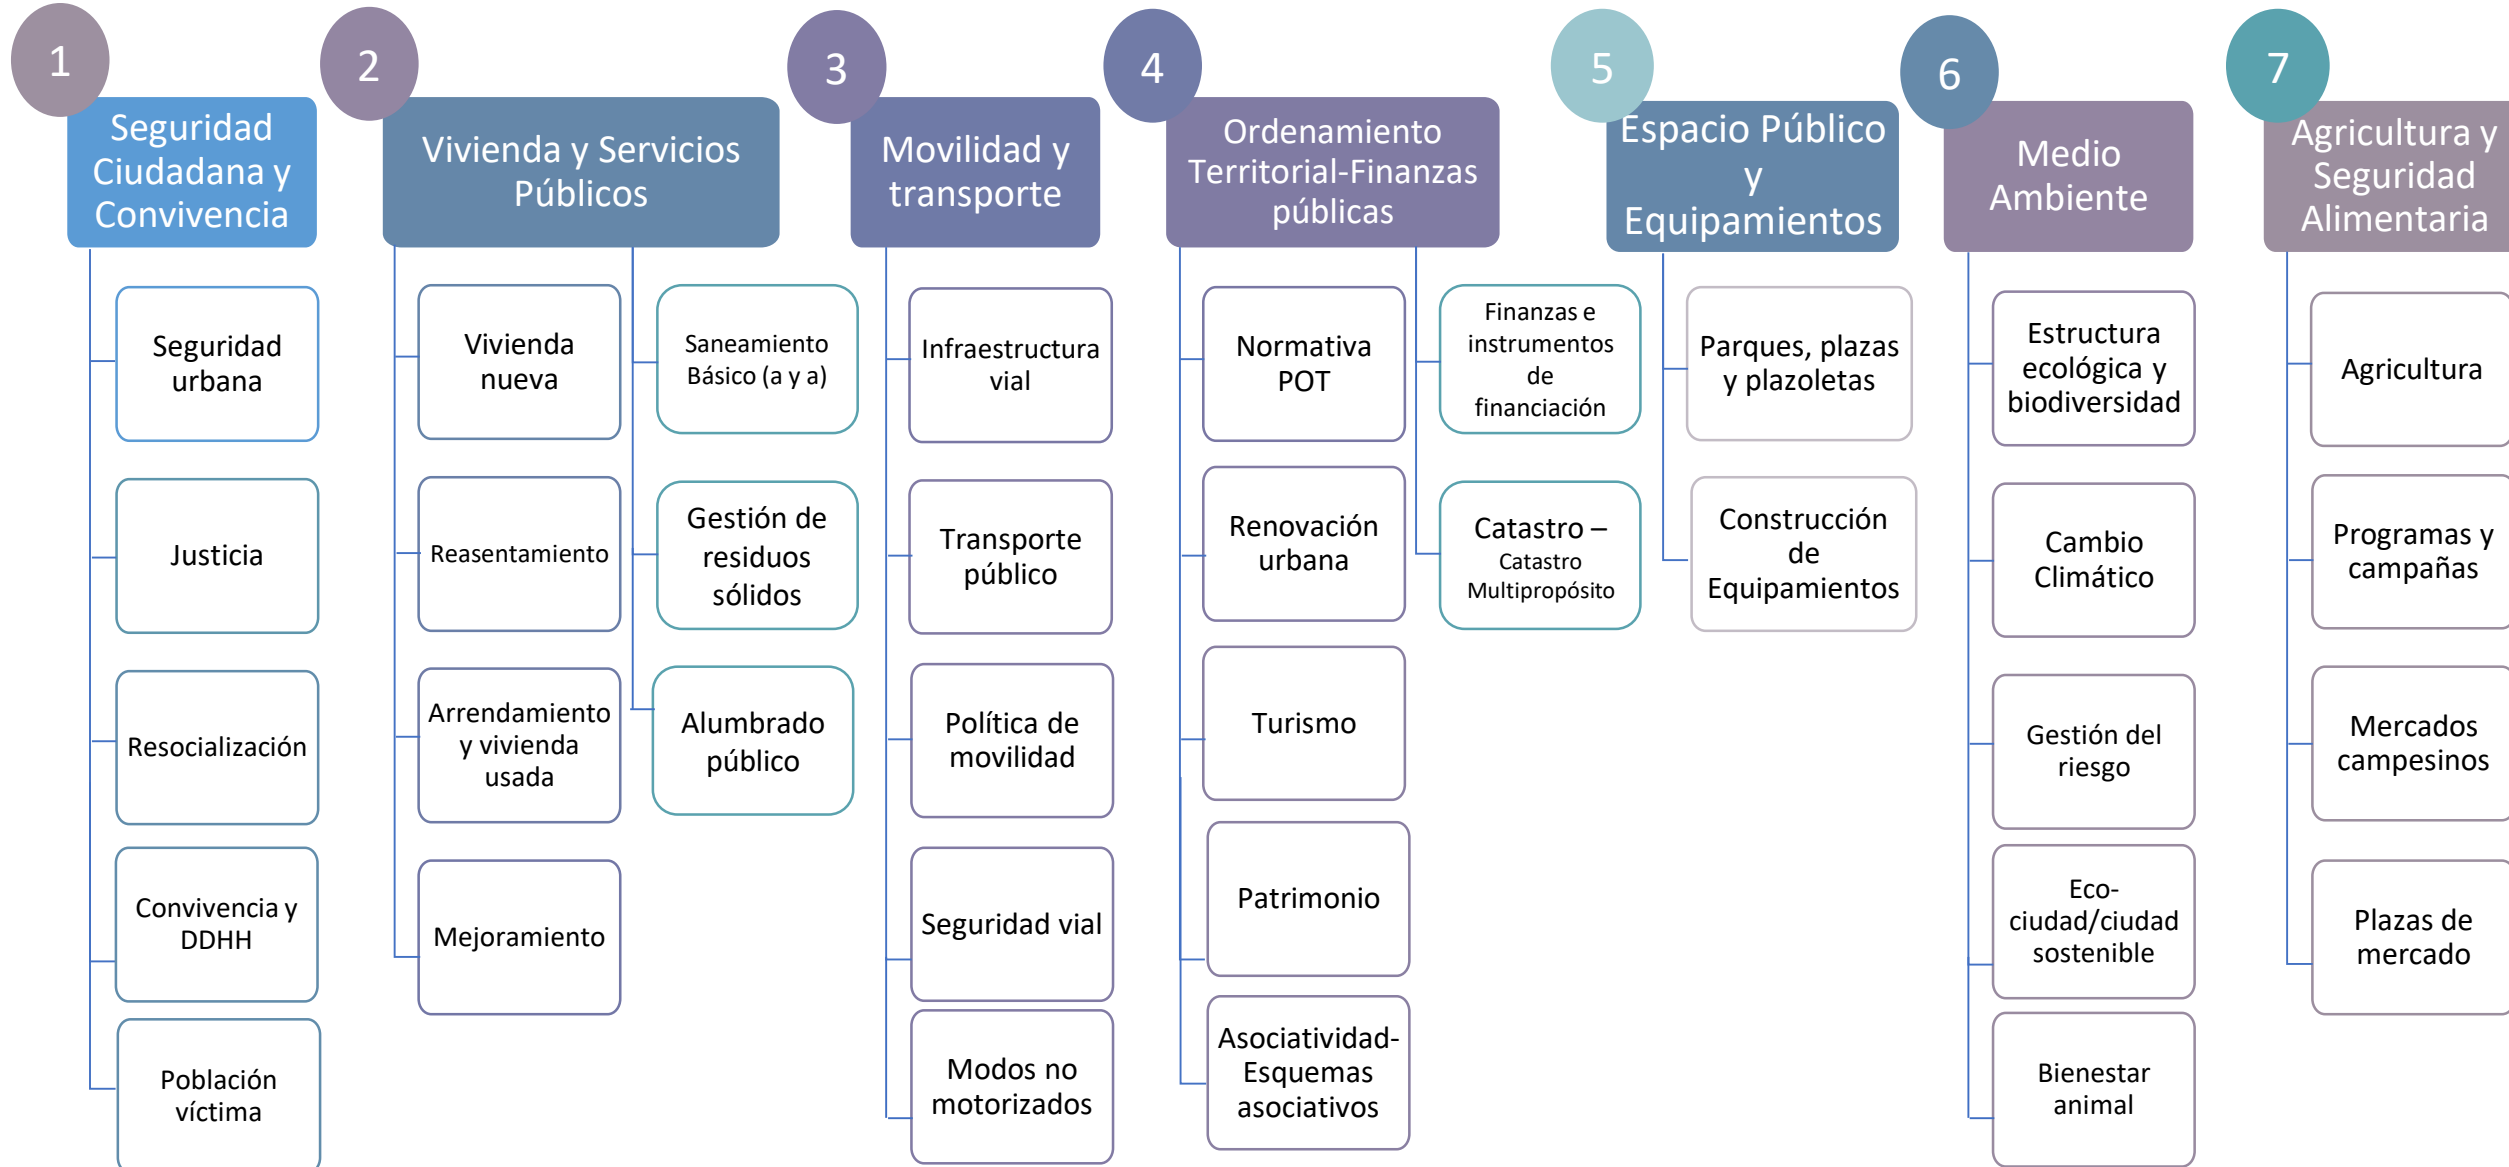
1
Seguridad Ciudadana y Convivencia

Seguridad urbana

Justicia

Resocialización

Convivencia y DDHH

Población víctima

2
Vivienda y Servicios Públicos

Vivienda nueva

Reasentamiento

Arrendamiento y vivienda usada

Mejoramiento

Saneamiento Básico (a y a)

Gestión de residuos sólidos

Alumbrado público

3
Movilidad y transporte

Infraestructura vial

Transporte público

Política de movilidad

Seguridad vial

Modos no motorizados

4
Ordenamiento Territorial-Finanzas públicas

Normativa POT

Renovación urbana

Turismo

Patrimonio

Asociatividad-Esquemas asociativos

Finanzas e instrumentos de financiación

Catastro – Catastro Multipropósito

5
Espacio Público y Equipamientos

Parques, plazas y plazoletas

Construcción de Equipamientos

6
Medio Ambiente

Estructura ecológica y biodiversidad

Cambio Climático

Gestión del riesgo

Eco-ciudad/ciudad sostenible

Bienestar animal

7
Agricultura y Seguridad Alimentaria

Agricultura

Programas y campañas

Mercados campesinos

Plazas de mercado